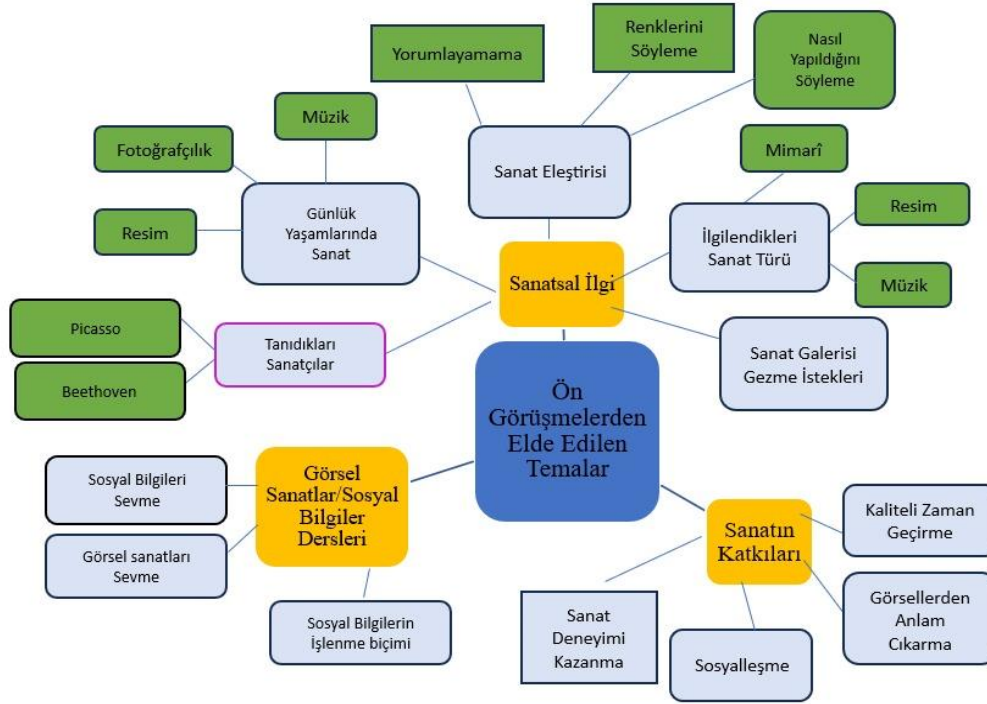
Ön Görüşmelerden Elde Edilen Temalar

Sanatsal İlgi

Sanat Eleştirisi

Yorumlayamama

Renklerini Söyleme

Nasıl Yapıldığını Söyleme

İlgilendikleri Sanat Türü

Mimarî

Resim

Müzik

Sanat Galerisi Gezme İstekleri

Günlük Yaşamlarında Sanat

Müzik

Fotoğrafçılık

Resim

Tanıdıkları Sanatçılar

Picasso

Beethoven

Görsel Sanatlar/Sosyal Bilgiler Dersleri

Sosyal Bilgileri Sevme

Görsel sanatları Sevme

Sosyal Bilgilerin İşlenme biçimi

Sanatın Katkıları

Kaliteli Zaman Geçirme

Görsellerden Anlam Çıkarma

Sosyalleşme

Sanat Deneyimi Kazanma